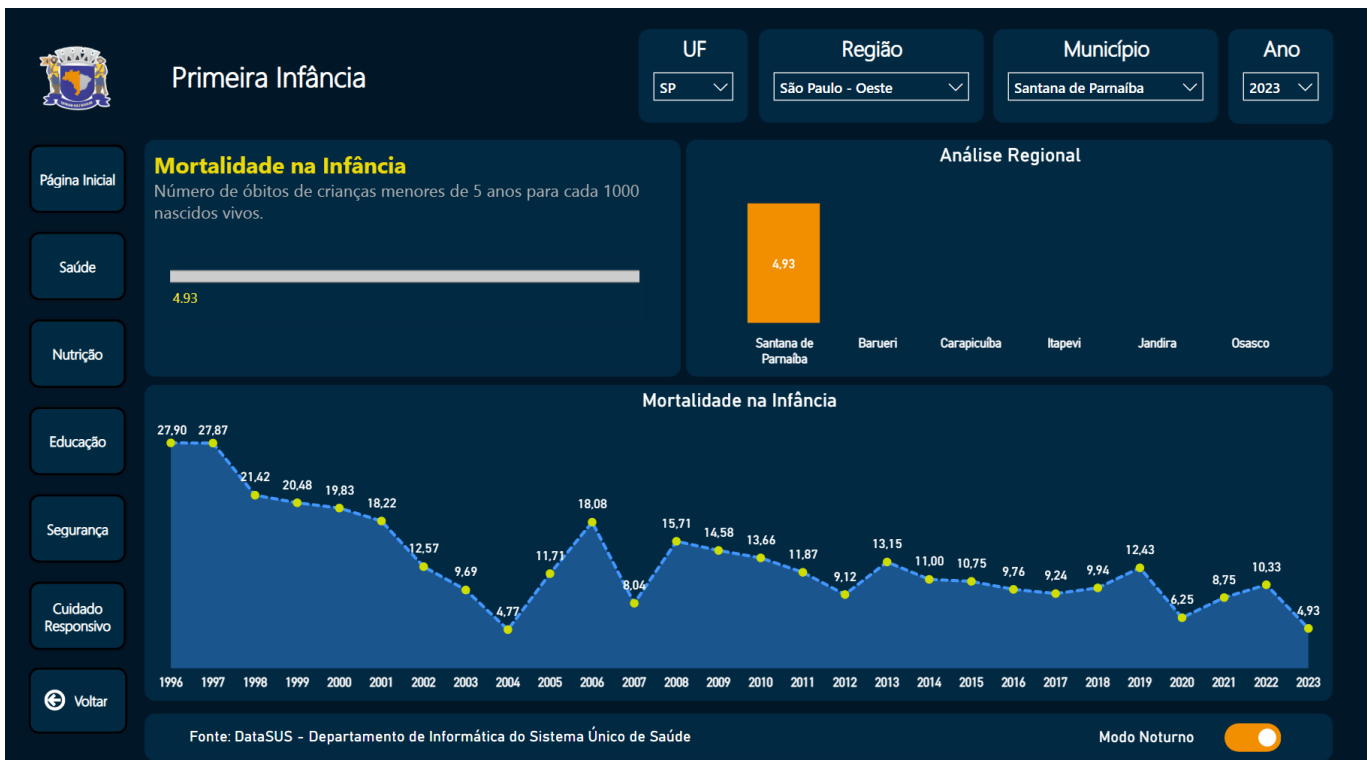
Primeira Infância

UF
SP

Região
São Paulo - Oeste

Município
Santana de Parnaíba

Ano
2023

Página Inicial

Saúde

Nutrição

Educação

Segurança

Cuidado Responsivo

Voltar

Mortalidade na Infância
Número de óbitos de crianças menores de 5 anos para cada 1000 nascidos vivos.

4.93

Análise Regional

4,93

Santana de Parnaíba
Barueri
Carapicuíba
Itapevi
Jandira
Osasco

Mortalidade na Infância

27,90 27,87 21,42 20,48 19,83 18,22 12,57 9,69 4,77 11,71 18,08 8,04 15,71 14,58 13,66 11,87 9,12 13,15 11,00 10,75 9,76 9,24 9,94 12,43 6,25 8,75 10,33 4,93

1996 1997 1998 1999 2000 2001 2002 2003 2004 2005 2006 2007 2008 2009 2010 2011 2012 2013 2014 2015 2016 2017 2018 2019 2020 2021 2022 2023

Fonte: DataSUS - Departamento de Informática do Sistema Único de Saúde

Modo Noturno